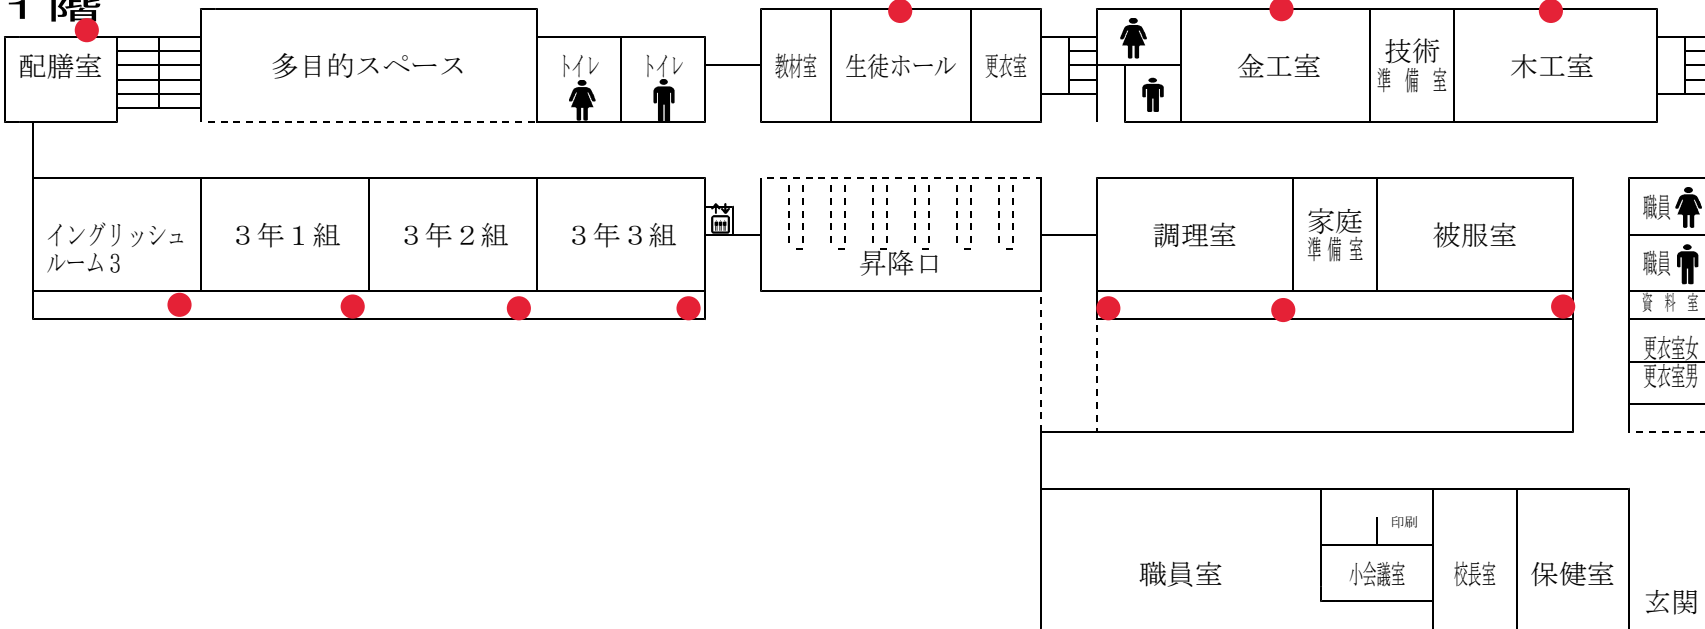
１階

配膳室

多目的スペース

トイレ

トイレ

教材室

生徒ホール

更衣室

金工室

技術
準備室

木工室

イングリッシュ
ルーム３

３年１組

３年２組

３年３組

昇降口

調理室

家庭
準備室

被服室

職員

職員

資料室

更衣室女

更衣室男

職員室

印刷

小会議室

校長室

保健室

玄関